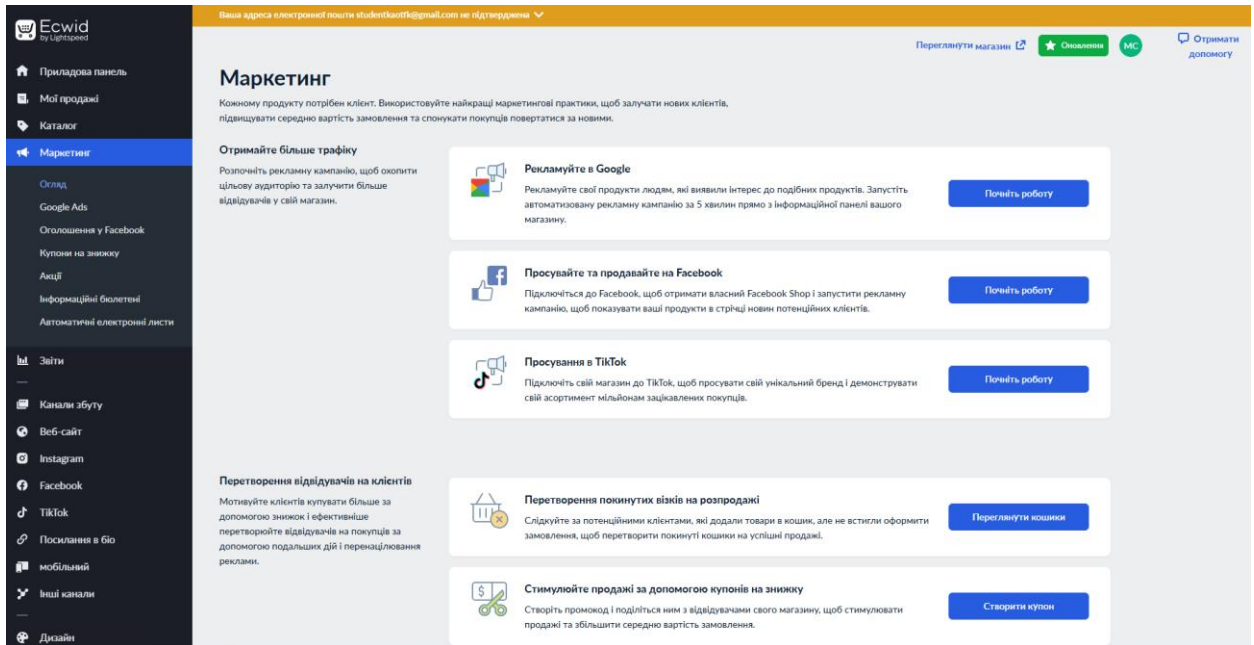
Ecwid by Lightspeed

Приладова панель
Мої продажі
Каталог
Маркетинг
Огляд
Google Ads
Оголошення у Facebook
Купони на знижку
Акції
Інформаційні бюлетені
Автоматичні електронні листи
Звіти
Канали збуту
Веб-сайт
Instagram
Facebook
TikTok
Посилання в біо
мобільний
Інші канали
Дизайн

Ваша адреса електронної пошти studentkaotfk@gmail.com не підтверджена

Переглянути магазин
Оновлення
MC
Отримати допомогу

Маркетинг

Кожному продукту потрібен клієнт. Використовуйте найкращі маркетингові практики, щоб залучати нових клієнтів, підвищувати середню вартість замовлення та спонукати покупців повертатися за новими.

Отримайте більше трафіку

Розпочніть рекламну кампанію, щоб охопити цільову аудиторію та залучити більше відвідувачів у свій магазин.

Рекламуйте в Google

Рекламуйте свої продукти людям, які виявили інтерес до подібних продуктів. Запустіть автоматизовану рекламну кампанію за 5 хвилин прямо з інформаційної панелі вашого магазину.

Почніть роботу

Просувайте та продавайте на Facebook

Підключіться до Facebook, щоб отримати власний Facebook Shop і запустити рекламну кампанію, щоб показувати ваші продукти в стрічці новин потенційних клієнтів.

Почніть роботу

Просування в TikTok

Підключіть свій магазин до TikTok, щоб просувати свій унікальний бренд і демонструвати свій асортимент мільйонам зацікавлених покупців.

Почніть роботу

Перетворення відвідувачів на клієнтів

Мотивуйте клієнтів купувати більше за допомогою знижок і ефективніше перетворюйте відвідувачів на покупців за допомогою подальших дій і перенацілювання реклами.

Перетворення покинутих візків на розпродажі

Слідкуйте за потенційними клієнтами, які додали товари в кошик, але не встигли оформити замовлення, щоб перетворити покинуті кошики на успішні продажі.

Переглянути кошики

Стимулюйте продажі за допомогою купонів на знижку

Створіть промокод і поділіться ним з відвідувачами свого магазину, щоб стимулювати продажі та збільшити середню вартість замовлення.

Створити купон